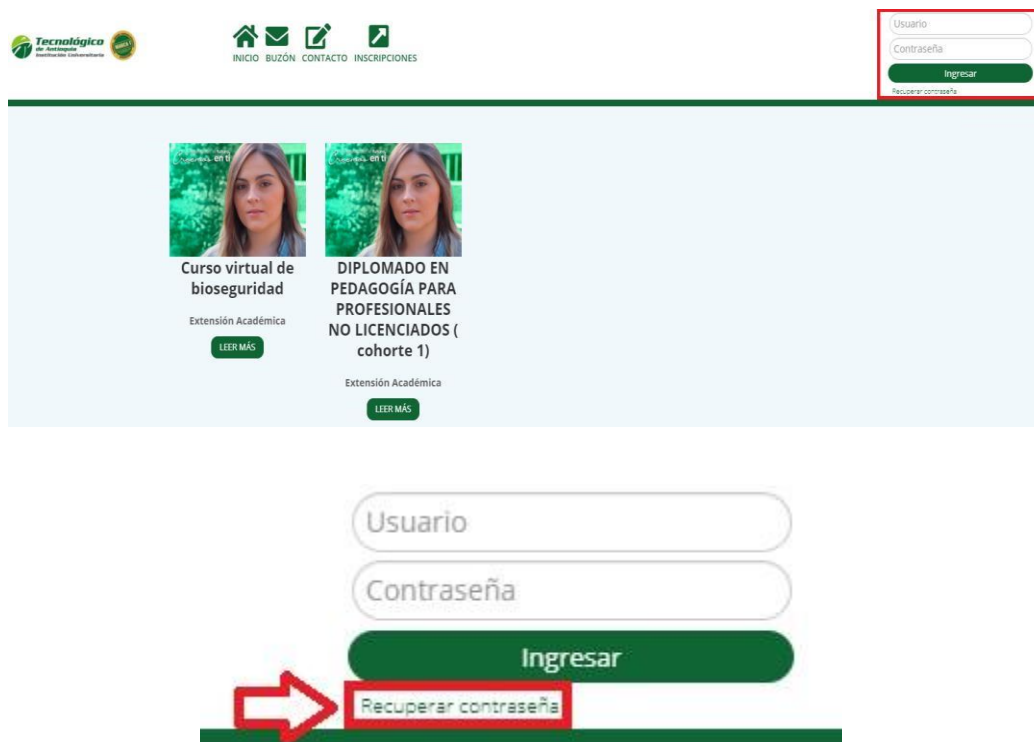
Tecnológico de Antioquia Institución Universitaria

INICIO BUZÓN CONTACTO INSCRIPCIONES

Usuario
Contraseña
Ingresar
Recuperar contraseña

en ti

Curso virtual de bioseguridad

Extensión Académica

LEER MÁS

en ti

DIPLOMADO EN PEDAGOGÍA PARA PROFESIONALES NO LICENCIADOS ( cohorte 1)

Extensión Académica

LEER MÁS

Usuario
Contraseña
Ingresar
Recuperar contraseña